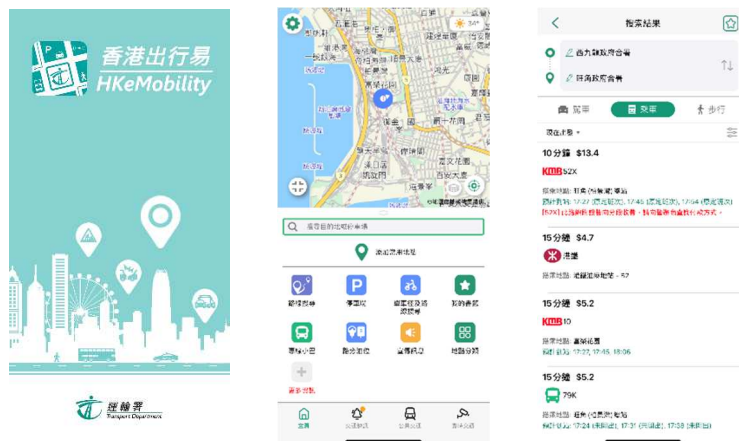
香港出行易
HKeMobility

運輸署
Transport Department

34°

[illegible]

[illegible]

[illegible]

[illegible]

停車場

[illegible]

我的最愛

專線小巴

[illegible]

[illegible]

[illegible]

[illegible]

主頁

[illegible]

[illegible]

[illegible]

搜索結果

西九龍政府合署

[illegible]政府合署

駕車

乘車

步行

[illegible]

10分鐘 $13.4

KMB 52X

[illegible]

15分鐘 $4.7

港鐵

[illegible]

15分鐘 $5.2

KMB 10

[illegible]

15分鐘 $5.2

79K

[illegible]